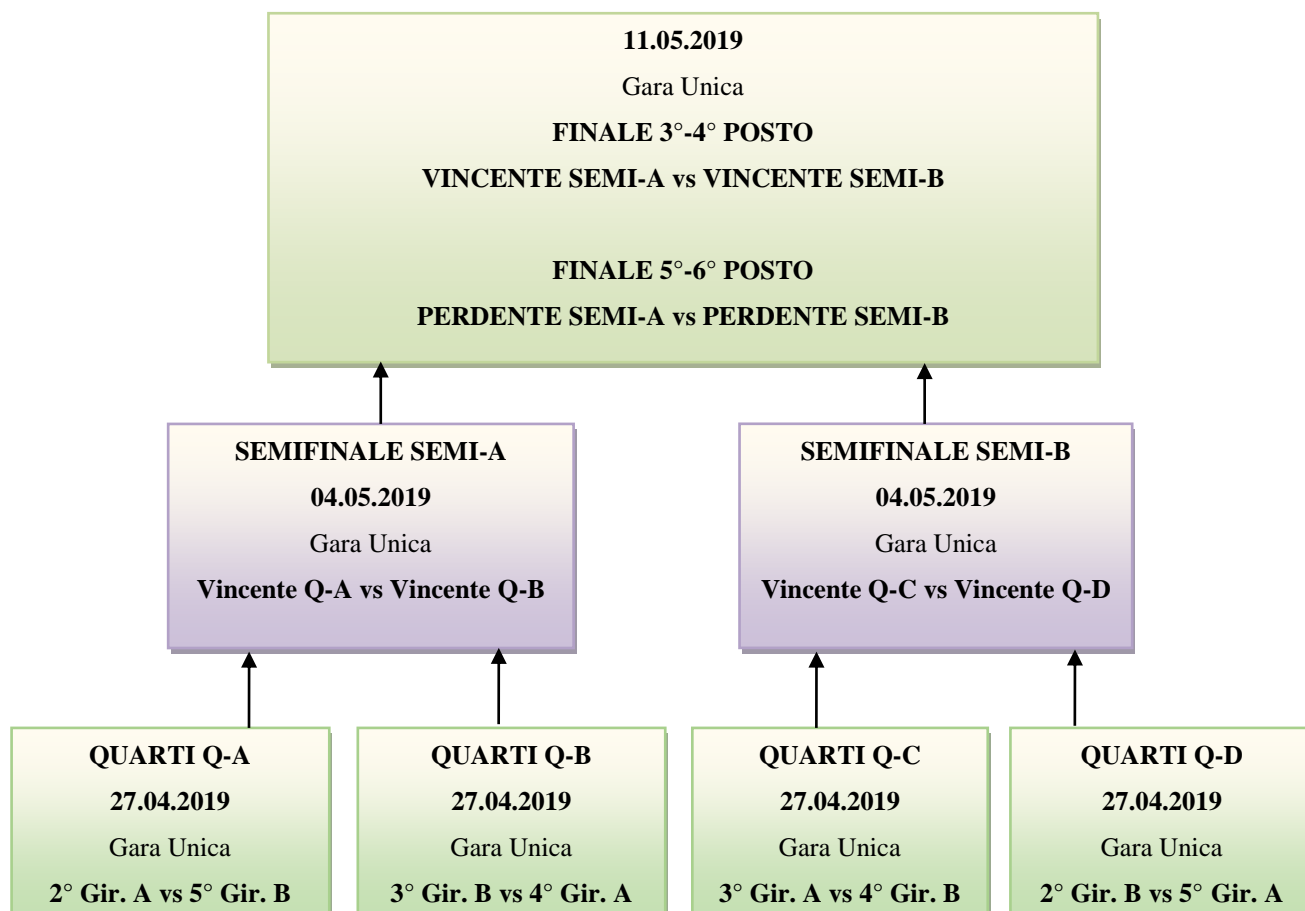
11.05.2019
Gara Unica
FINALE 3°-4° POSTO
VINCENTE SEMI-A vs VINCENTE SEMI-B

FINALE 5°-6° POSTO
PERDENTE SEMI-A vs PERDENTE SEMI-B

SEMIFINALE SEMI-A
04.05.2019
Gara Unica
Vincente Q-A vs Vincente Q-B

SEMIFINALE SEMI-B
04.05.2019
Gara Unica
Vincente Q-C vs Vincente Q-D

QUARTI Q-A
27.04.2019
Gara Unica
2° Gir. A vs 5° Gir. B

QUARTI Q-B
27.04.2019
Gara Unica
3° Gir. B vs 4° Gir. A

QUARTI Q-C
27.04.2019
Gara Unica
3° Gir. A vs 4° Gir. B

QUARTI Q-D
27.04.2019
Gara Unica
2° Gir. B vs 5° Gir. A